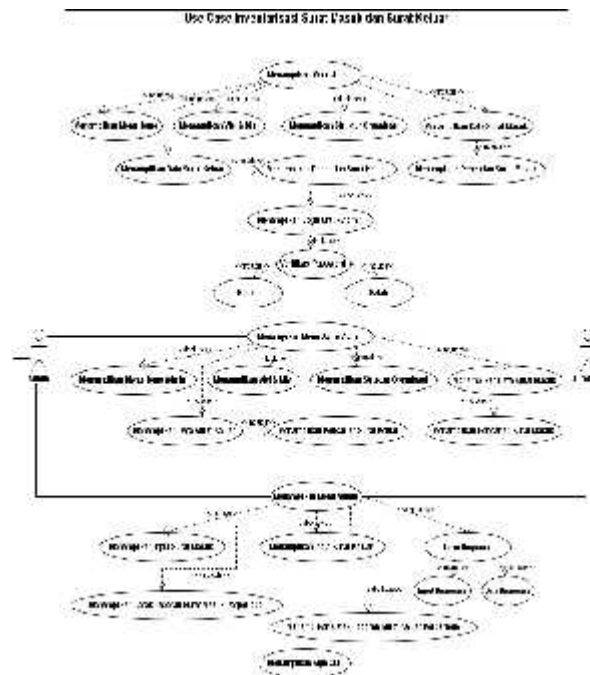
Use Case Inventarisasi Surat Masuk dan Surat Keluar

Menampilkan Menu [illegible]

Menampilkan Menu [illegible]

Menampilkan Visi & Misi

Menampilkan Struktur Organisasi

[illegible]

Menampilkan Data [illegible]

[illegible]

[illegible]

Menampilkan Login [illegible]

Cek Password

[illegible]

Salah

Menampilkan Menu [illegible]

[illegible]

Menampilkan Menu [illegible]

Menampilkan Visi & Misi

Menampilkan Struktur Organisasi

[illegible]

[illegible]

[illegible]

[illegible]

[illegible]

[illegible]

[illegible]

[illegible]

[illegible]

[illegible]

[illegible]

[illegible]

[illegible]